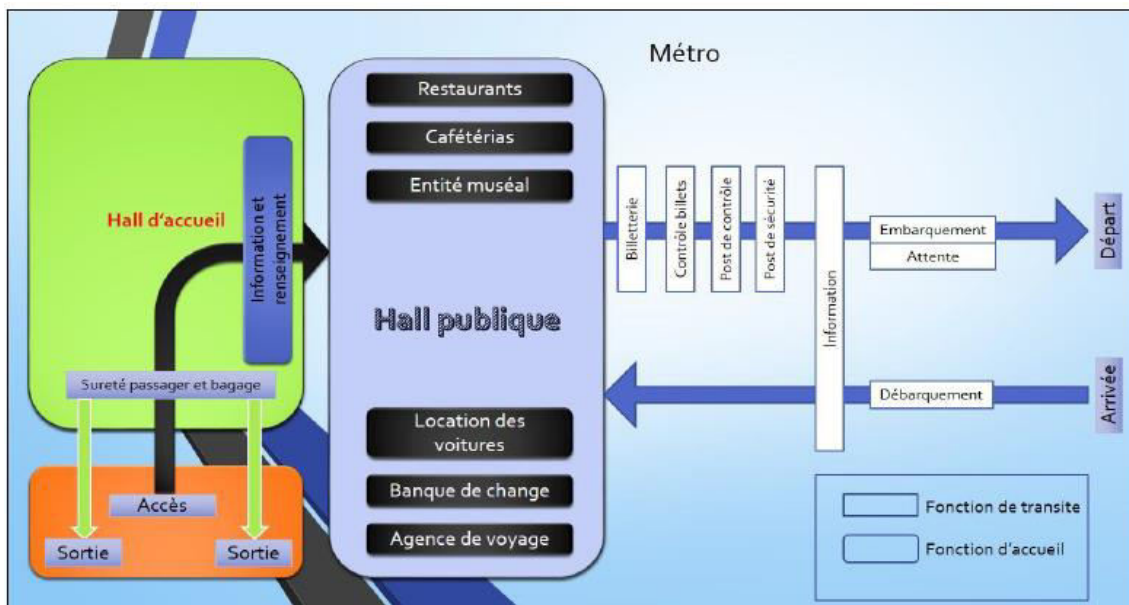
Métro

Hall d'accueil

Information et renseignement

Sureté passager et bagage

Accès

Sortie

Sortie

Restaurants

Cafétérias

Entité muséal

Hall publique

Location des voitures

Banque de change

Agence de voyage

Billetterie

Contrôle billets

Post de contrôle

Post de sécurité

Information

Embarquement

Attente

Départ

Débarquement

Arrivée

Fonction de transite

Fonction d'accueil